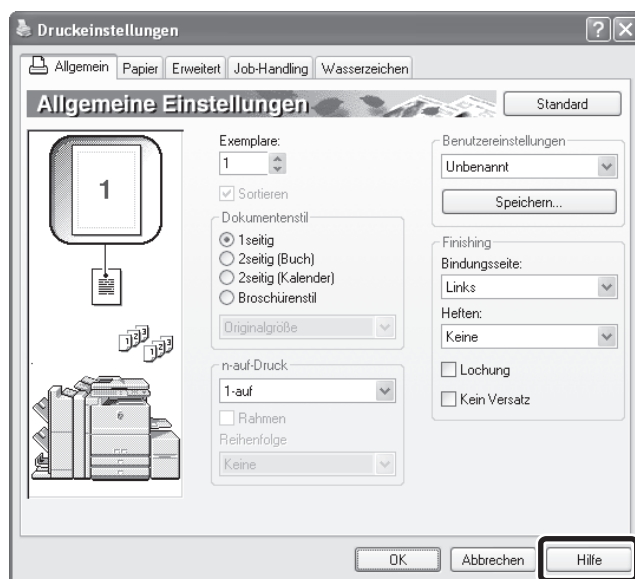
Druckeinstellungen
?
Allgemein
Papier
Erweitert
Job-Handling
Wasserzeichen
Allgemeine Einstellungen
Standard
1
Exemplare:
1
Sortieren
Dokumentenstil
1seitig
2seitig (Buch)
2seitig (Kalender)
Broschürenstil
Originalgröße
n-auf-Druck
1-auf
Rahmen
Reihenfolge
Keine
Benutzereinstellungen
Unbenannt
Speichern...
Finishing
Bindungsseite:
Links
Heften:
Keine
Lochung
Kein Versatz
OK
Abbrechen
Hilfe